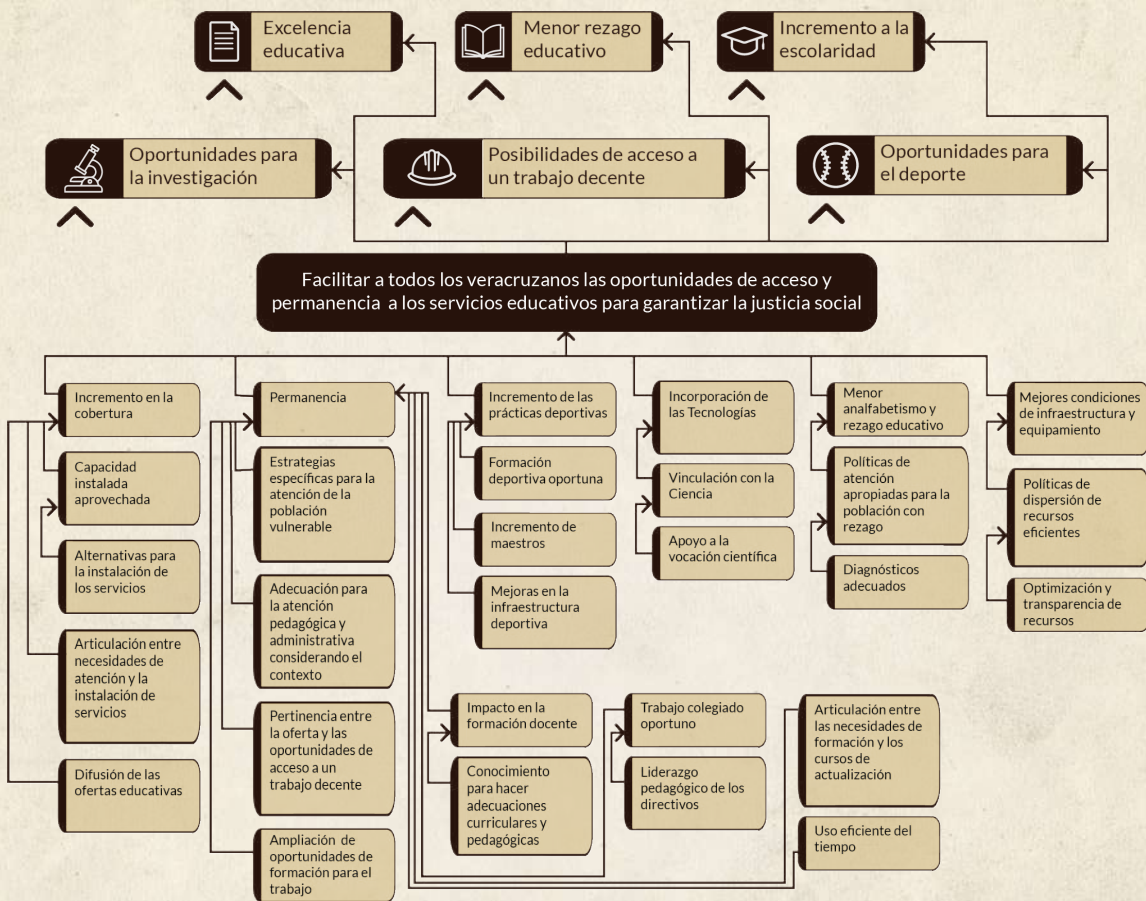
Excelencia educativa

Menor rezago educativo

Incremento a la escolaridad

Oportunidades para la investigación

Posibilidades de acceso a un trabajo decente

Oportunidades para el deporte

Facilitar a todos los veracruzanos las oportunidades de acceso y permanencia a los servicios educativos para garantizar la justicia social

Incremento en la cobertura

Capacidad instalada aprovechada

Alternativas para la instalación de los servicios

Articulación entre necesidades de atención y la instalación de servicios

Difusión de las ofertas educativas

Permanencia

Estrategias específicas para la atención de la población vulnerable

Adecuación para la atención pedagógica y administrativa considerando el contexto

Pertinencia entre la oferta y las oportunidades de acceso a un trabajo decente

Ampliación de oportunidades de formación para el trabajo

Incremento de las prácticas deportivas

Formación deportiva oportuna

Incremento de maestros

Mejoras en la infraestructura deportiva

Incorporación de las Tecnologías

Vinculación con la Ciencia

Apoyo a la vocación científica

Menor analfabetismo y rezago educativo

Políticas de atención apropiadas para la población con rezago

Diagnósticos adecuados

Mejores condiciones de infraestructura y equipamiento

Políticas de dispersión de recursos eficientes

Optimización y transparencia de recursos

Impacto en la formación docente

Conocimiento para hacer adecuaciones curriculares y pedagógicas

Trabajo colegiado oportuno

Liderazgo pedagógico de los directivos

Articulación entre las necesidades de formación y los cursos de actualización

Uso eficiente del tiempo